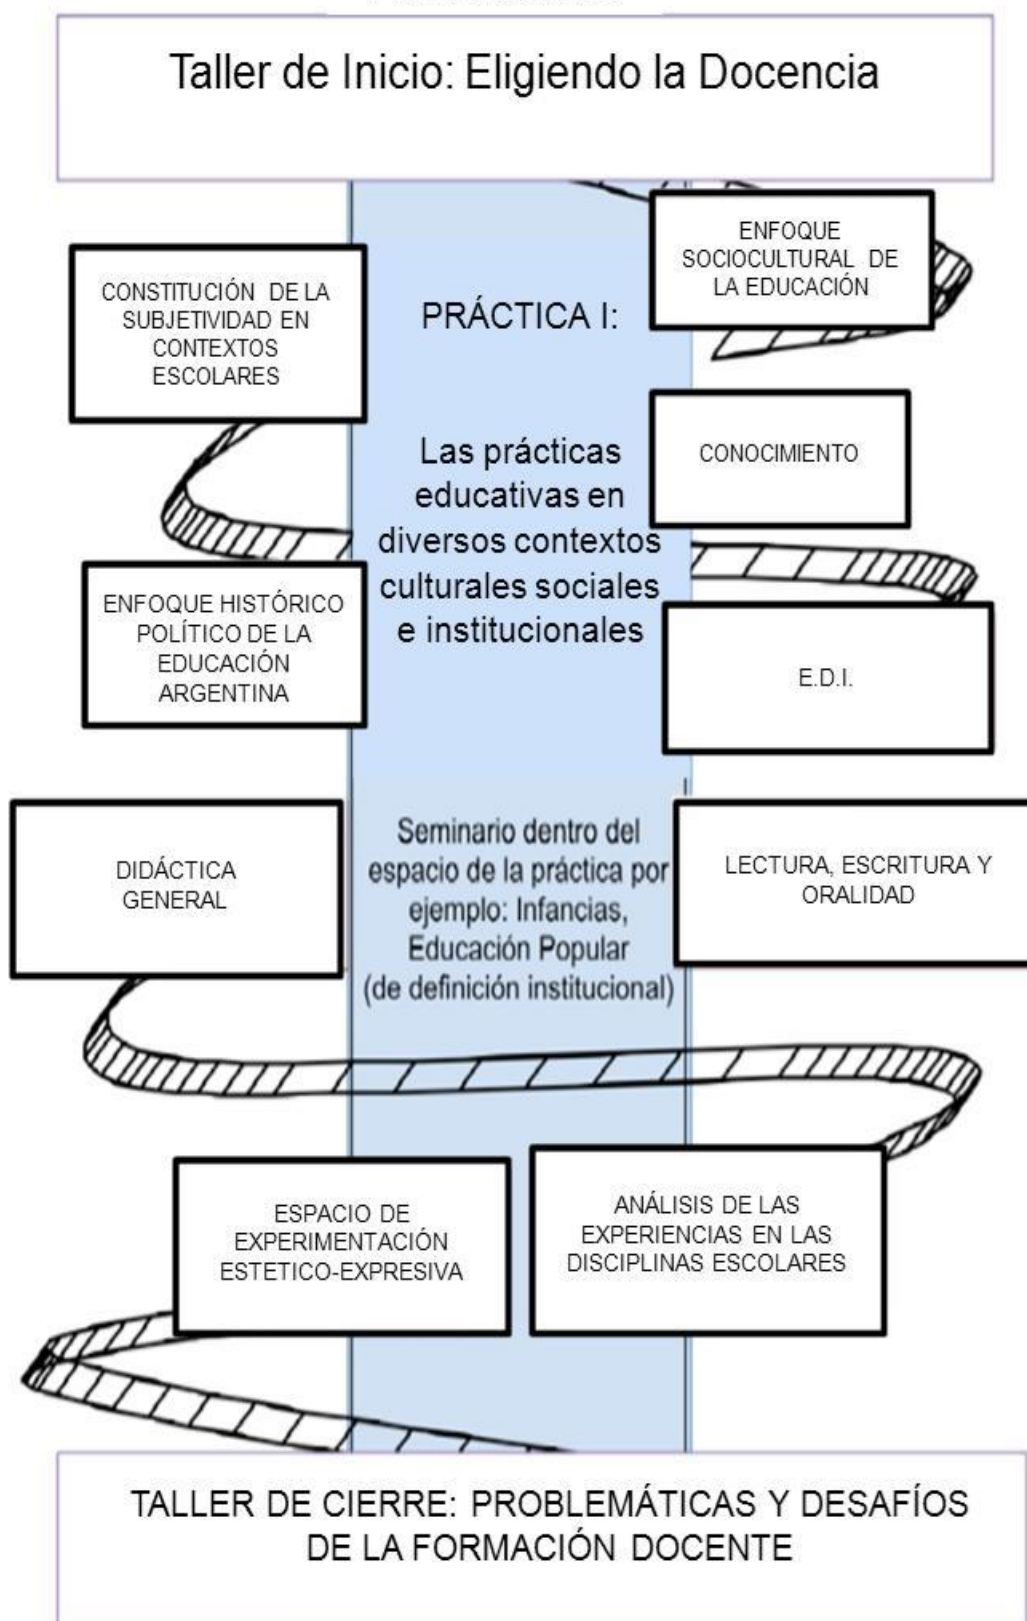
Taller de Inicio: Eligiendo la Docencia

ENFOQUE SOCIOCULTURAL DE LA EDUCACIÓN

CONSTITUCIÓN DE LA SUBJETIVIDAD EN CONTEXTOS ESCOLARES

PRÁCTICA I:

Las prácticas educativas en diversos contextos culturales sociales e institucionales

CONOCIMIENTO

ENFOQUE HISTÓRICO POLÍTICO DE LA EDUCACIÓN ARGENTINA

E.D.I.

DIDÁCTICA GENERAL

Seminario dentro del espacio de la práctica por ejemplo: Infancias, Educación Popular (de definición institucional)

LECTURA, ESCRITURA Y ORALIDAD

ESPACIO DE EXPERIMENTACIÓN ESTETICO-EXPRESIVA

ANÁLISIS DE LAS EXPERIENCIAS EN LAS DISCIPLINAS ESCOLARES

TALLER DE CIERRE: PROBLEMÁTICAS Y DESAFÍOS DE LA FORMACIÓN DOCENTE